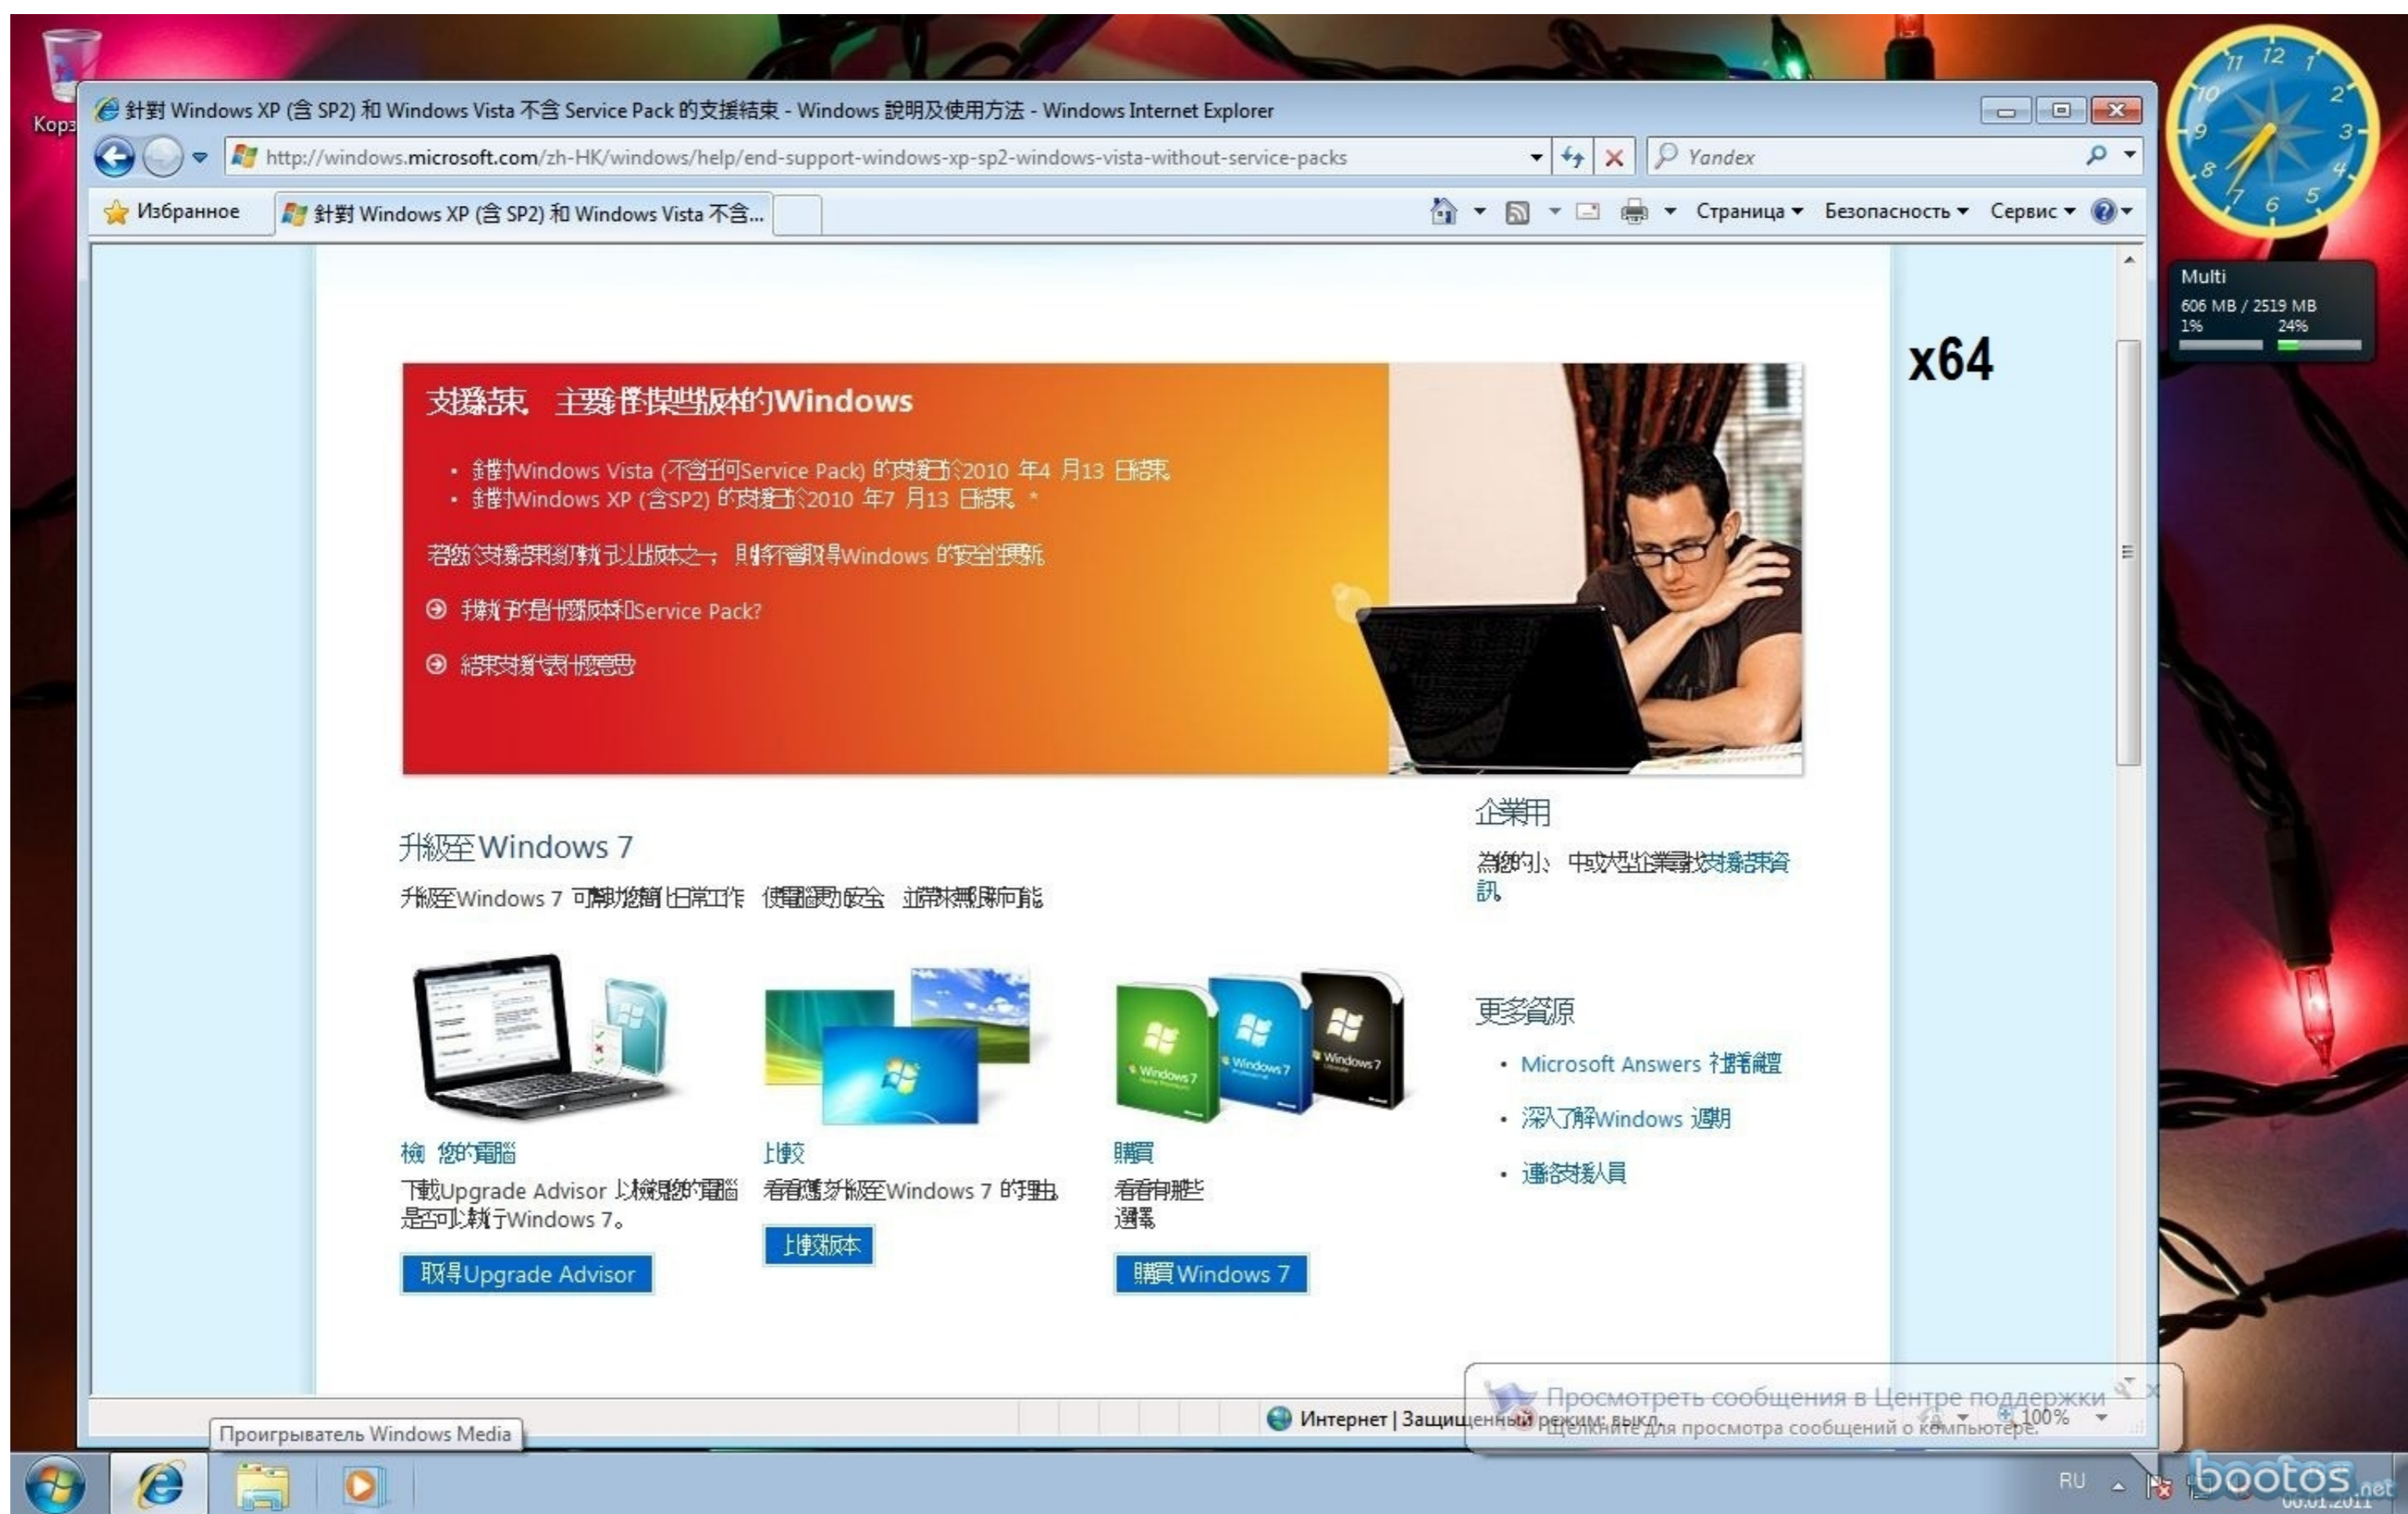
Корз

針對 Windows XP (含 SP2) 和 Windows Vista 不含 Service Pack 的支援結束 - Windows 說明及使用方法 - Windows Internet Explorer

http://windows.microsoft.com/zh-HK/windows/help/end-support-windows-xp-sp2-windows-vista-without-service-packs

Yandex

Избранное

針對 Windows XP (含 SP2) 和 Windows Vista 不含...

Страница ▾ Безопасность ▾ Сервис ▾

Multi
606 MB / 2519 MB
1% 24%

x64

支援結束 主要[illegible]版本的Windows

• 針對Windows Vista (不含任何Service Pack) 的支援於2010 年4 月13 日結束
• 針對Windows XP (含SP2) 的支援於2010 年7 月13 日結束 *

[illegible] Windows 的安全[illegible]

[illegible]Service Pack?

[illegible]

升級至 Windows 7

升級至Windows 7 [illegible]

企業用

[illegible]

更多資源

• Microsoft Answers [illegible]
• 深入了解Windows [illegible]
• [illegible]

檢 您的電腦
下載Upgrade Advisor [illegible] 是否可以執行Windows 7。

取得Upgrade Advisor

比較
看看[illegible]升級至Windows 7 的理由

比較版本

購買
看看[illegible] 選擇

購買 Windows 7

Windows 7 Windows 7 Windows 7

Проигрыватель Windows Media

Интернет | Защищенный режим: выкл.

Просмотреть сообщения в Центре поддержки
Щелкните для просмотра сообщений о компьютере.

100%

RU

bootos.net